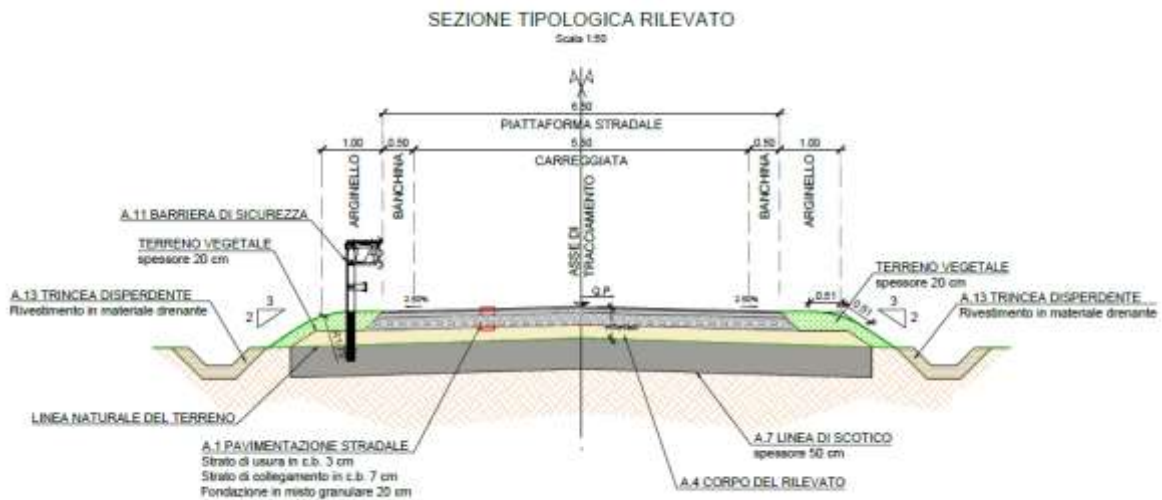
SEZIONE TIPOLOGICA RILEVATO
Scala 1:50

A A

6.50
PIATTAFORMA STRADALE

1.00 0.50 5.50 0.50 1.00

CARREGGIATA

ARGINELLO BANCHINA ASSE DI TRACCIAMENTO BANCHINA ARGINELLO

A.11 BARRIERA DI SICUREZZA

TERRENO VEGETALE
spessore 20 cm

A.13 TRINCEA DISPERDENTE
Rivestimento in materiale drenante

3
2

2.50% Q.P. 2.50%

0.51

TERRENO VEGETALE
spessore 20 cm

3
2

A.13 TRINCEA DISPERDENTE
Rivestimento in materiale drenante

LINEA NATURALE DEL TERRENO

A.1 PAVIMENTAZIONE STRADALE
Strato di usura in c.b. 3 cm
Strato di collegamento in c.b. 7 cm
Fondazione in misto granulare 20 cm

A.7 LINEA DI SCOTICO
spessore 50 cm

A.4 CORPO DEL RILEVATO